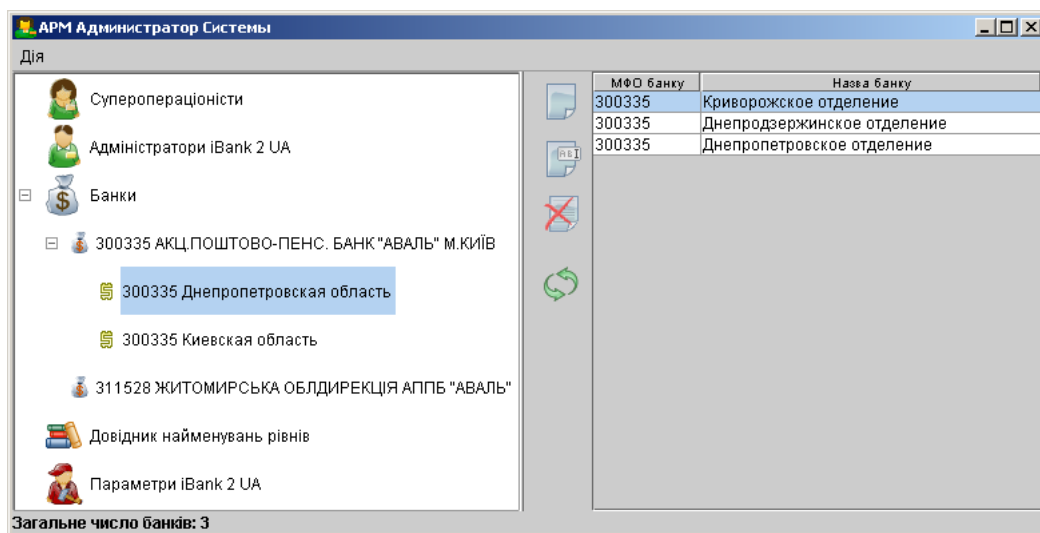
АРМ Администратор Системы

Дія

Суперопераціоністи

Адміністратори iBank 2 UA

Банки

300335 АКЦ.ПОШТОВО-ПЕНС. БАНК "АВАЛЬ" М.КИЇВ

300335 Днепропетровская область

300335 Киевская область

311528 ЖИТОМИРСЬКА ОБЛДИРЕКЦІЯ АППБ "АВАЛЬ"

Довідник найменувань рівнів

Параметри iBank 2 UA

| МФО банку | Назва банку |
|---|---|
| 300335 | Криворожское отделение |
| 300335 | Днепродзержинское отделение |
| 300335 | Днепропетровское отделение |

Загальне число банків: 3